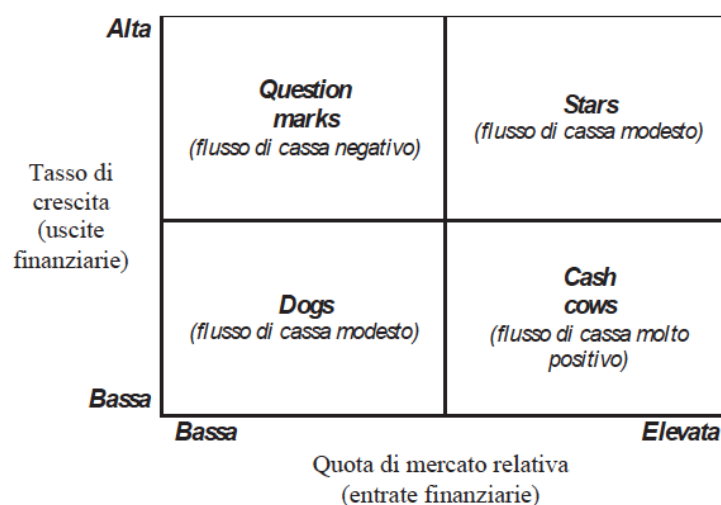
Alta

Tasso di crescita (uscite finanziarie)

Bassa

Question marks
(flusso di cassa negativo)

Stars
(flusso di cassa modesto)

Dogs
(flusso di cassa modesto)

Cash cows
(flusso di cassa molto positivo)

Bassa

Elevata

Quota di mercato relativa
(entrate finanziarie)